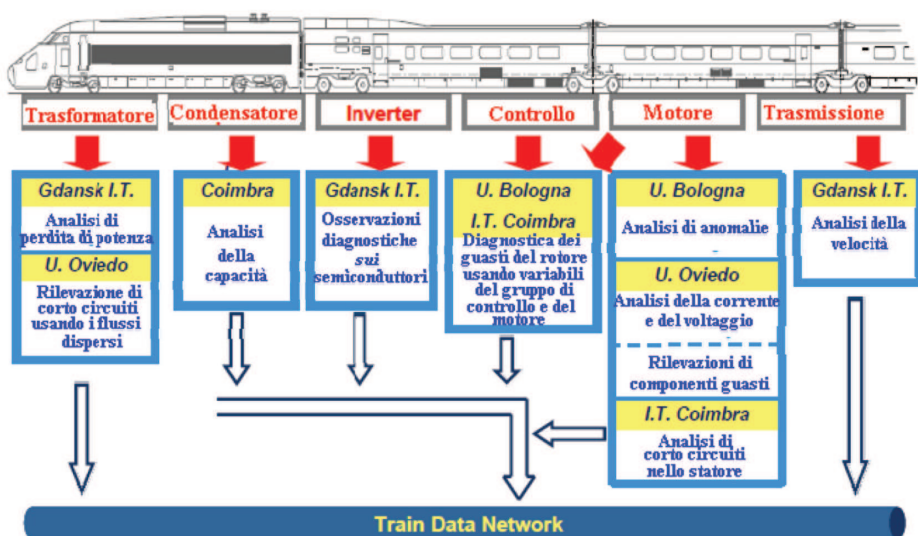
Trasformatore

Gdansk I.T.

Analisi di perdita di potenza

U. Oviedo

Rilevazione di corto circuiti usando i flussi dispersi

Condensatore

Coimbra

Analisi della capacità

Inverter

Gdansk I.T.

Osservazioni diagnostiche *sui* semiconduttori

Controllo

U. Bologna

I.T. Coimbra

Diagnostica dei guasti del rotore usando variabili del gruppo di controllo e del motore

Motore

U. Bologna

Analisi di anomalie

U. Oviedo

Analisi della corrente e del voltaggio

Rilevazioni di componenti guasti

I.T. Coimbra

Analisi di corto circuiti nello statore

Trasmissione

Gdansk I.T.

Analisi della velocità

Train Data Network